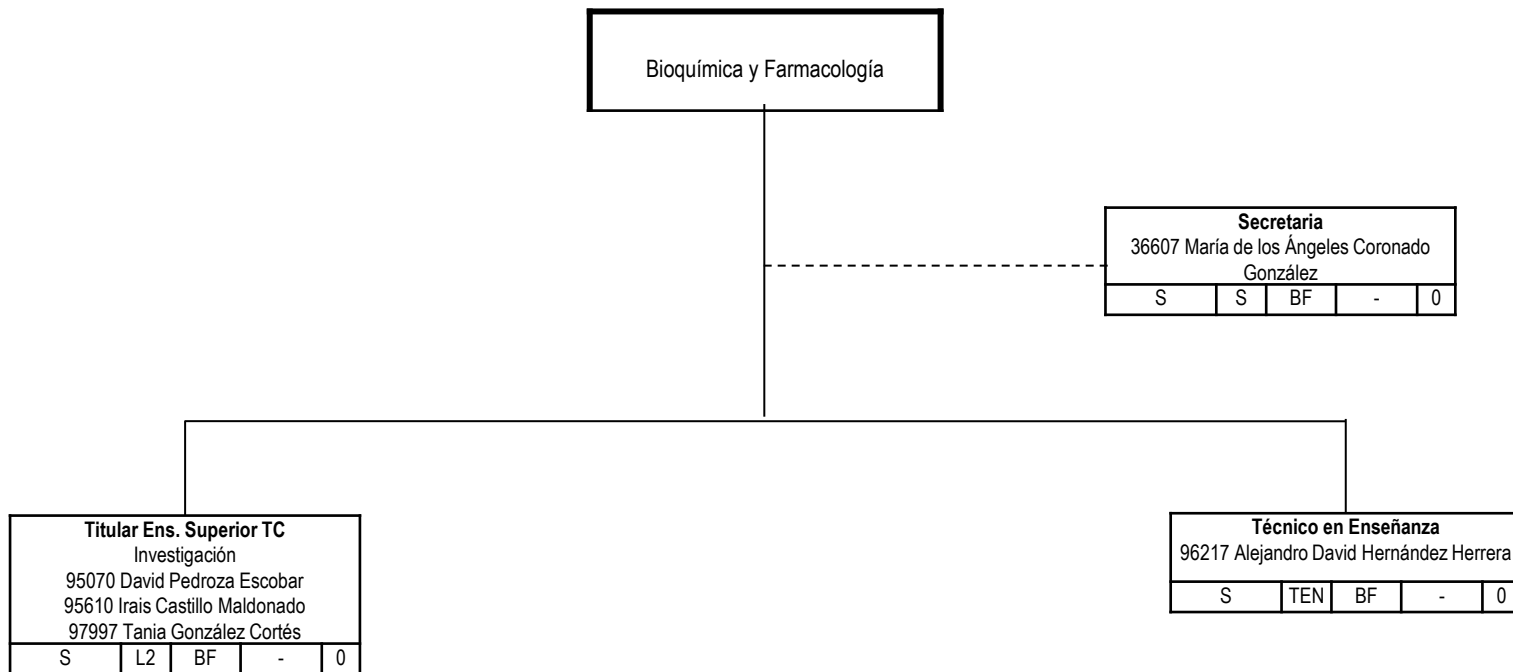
Bioquímica y Farmacología

**Secretaria**
36607 María de los Ángeles Coronado González

| S | S | BF | - | 0 |
|---|---|---|---|---|

**Titular Ens. Superior TC**
Investigación
95070 David Pedroza Escobar
95610 Irais Castillo Maldonado
97997 Tania González Cortés

| S | L2 | BF | - | 0 |
|---|---|---|---|---|

**Técnico en Enseñanza**
96217 Alejandro David Hernández Herrera

| S | TEN | BF | - | 0 |
|---|---|---|---|---|